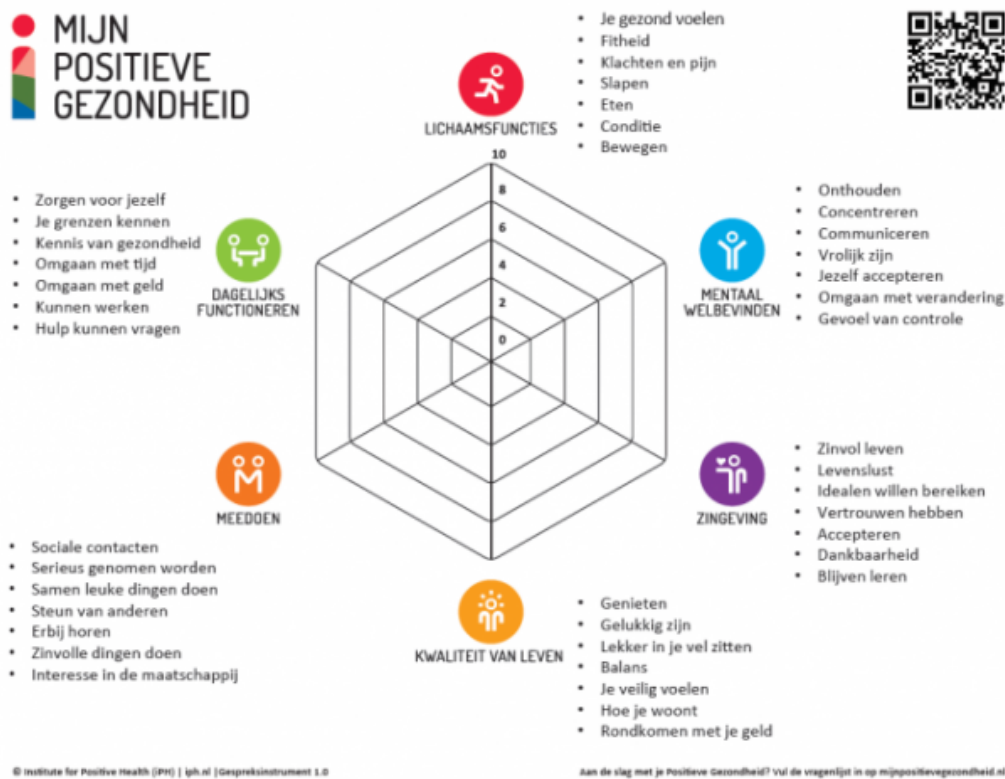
MIJN POSITIEVE GEZONDHEID

LICHAAMSFUNCTIES
- Je gezond voelen
- Fitheid
- Klachten en pijn
- Slapen
- Eten
- Conditie
- Bewegen

10
8
6
4
2
0

MENTAAL WELBEVINDEN
- Onthouden
- Concentreren
- Communiceren
- Vrolijk zijn
- Jezelf accepteren
- Omgaan met verandering
- Gevoel van controle

DAGELIJKS FUNCTIONEREN
- Zorgen voor jezelf
- Je grenzen kennen
- Kennis van gezondheid
- Omgaan met tijd
- Omgaan met geld
- Kunnen werken
- Hulp kunnen vragen

ZINGEVING
- Zinvol leven
- Levenslust
- Idealen willen bereiken
- Vertrouwen hebben
- Accepteren
- Dankbaarheid
- Blijven leren

MEEDOEN
- Sociale contacten
- Serieus genomen worden
- Samen leuke dingen doen
- Steun van anderen
- Erbij horen
- Zinvolle dingen doen
- Interesse in de maatschappij

KWALITEIT VAN LEVEN
- Genieten
- Gelukkig zijn
- Lekker in je vel zitten
- Balans
- Je veilig voelen
- Hoe je woont
- Rondkomen met je geld

© Institute for Positive Health (iPH) | iph.nl | Gespreksinstrument 1.0

Aan de slag met je Positieve Gezondheid? Vul de vragenlijst in op mijnpositievegezondheid.nl